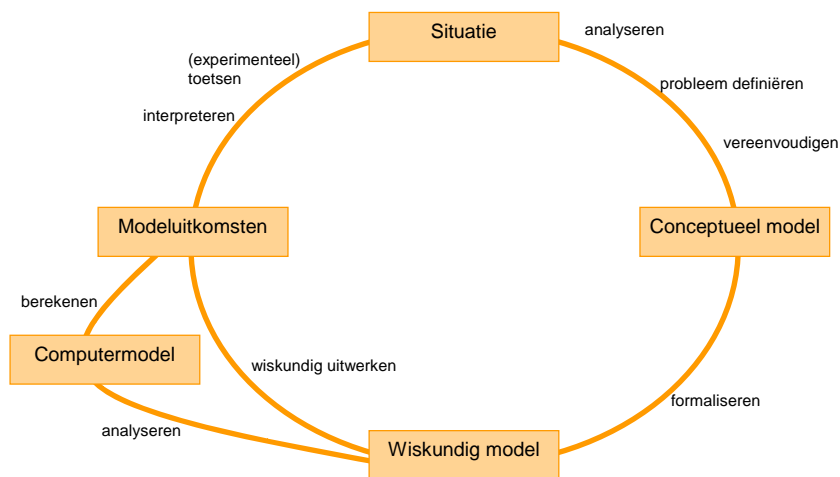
Situatie

analyseren

probleem definiëren

vereenvoudigen

Conceptueel model

formaliseren

Wiskundig model

wiskundig uitwerken

analyseren

Computermodel

berekenen

Modeluitkomsten

interpreteren

(experimenteel) toetsen